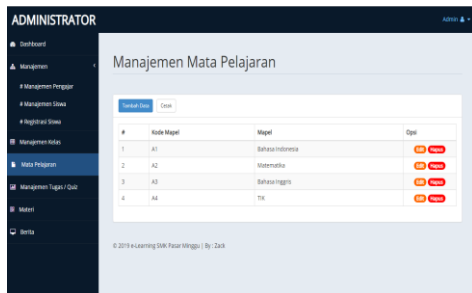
ADMINISTRATOR

Admin

Dashboard

Manajemen

# Manajemen Pengajar

# Manajemen Siswa

# Registrasi Siswa

Manajemen Kelas

Mata Pelajaran

Manajemen Tugas / Quiz

Materi

Berita

Manajemen Mata Pelajaran

Tambah Data

Cetak

| # | Kode Mapel | Mapel | Opsi |
|---|---|---|---|
| 1 | A1 | Bahasa Indonesia | Edit Hapus |
| 2 | A2 | Matematika | Edit Hapus |
| 3 | A3 | Bahasa Inggris | Edit Hapus |
| 4 | A4 | TIK | Edit Hapus |

© 2019 e-Learning SMK Pasar Minggu | By : Zack